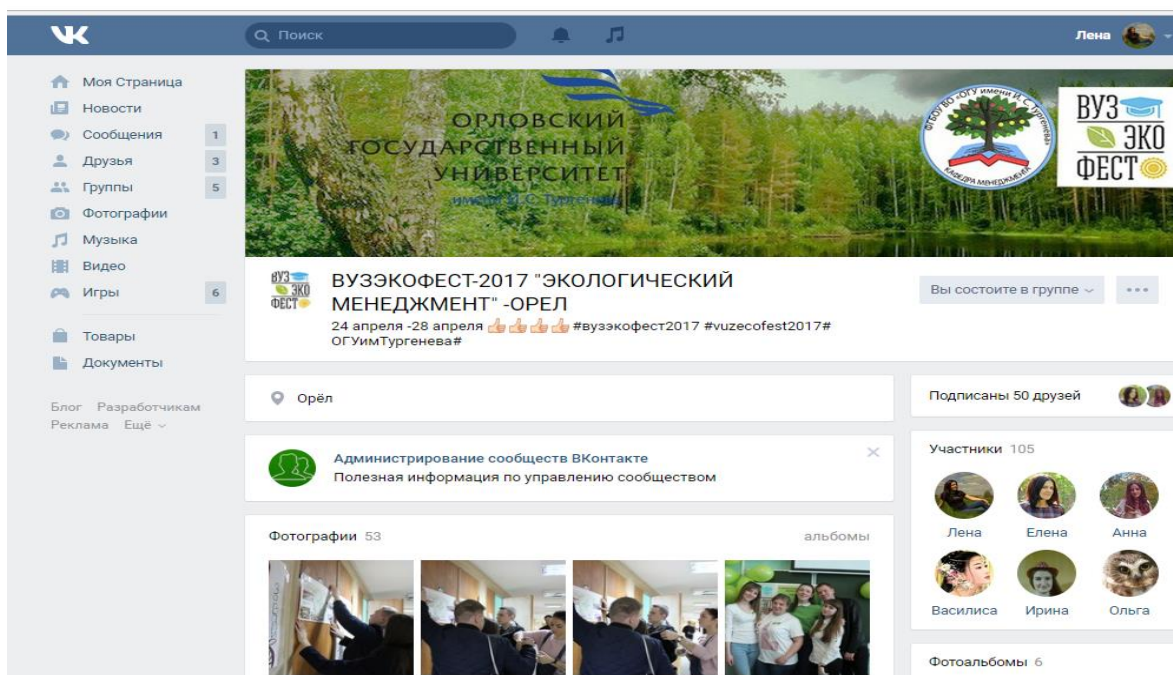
VK

Поиск

Лена

Моя Страница
Новости
Сообщения 1
Друзья 3
Группы 5
Фотографии
Музыка
Видео
Игры 6
Товары
Документы

Блог Разработчикам
Реклама Ещё

ОРЛОВСКИЙ ГОСУДАРСТВЕННЫЙ УНИВЕРСИТЕТ имени И.С. Тургенева

ФГБОУ ВО «ОГУ имени И.С. Тургенева» КАФЕДРА МЕНЕДЖМЕНТА

ВУЗ ЭКО ФЕСТ

ВУЗЭКОФЕСТ-2017 "ЭКОЛОГИЧЕСКИЙ МЕНЕДЖМЕНТ" -ОРЕЛ
24 апреля -28 апреля 👍👍👍👍 #вузэкофест2017 #vuzecofest2017# ОГУимТургенева#

Вы состоите в группе

Орёл

Администрирование сообществ ВКонтакте
Полезная информация по управлению сообществом

Фотографии 53
альбомы

Подписаны 50 друзей

Участники 105
Лена Елена Анна
Василиса Ирина Ольга

Фотоальбомы 6